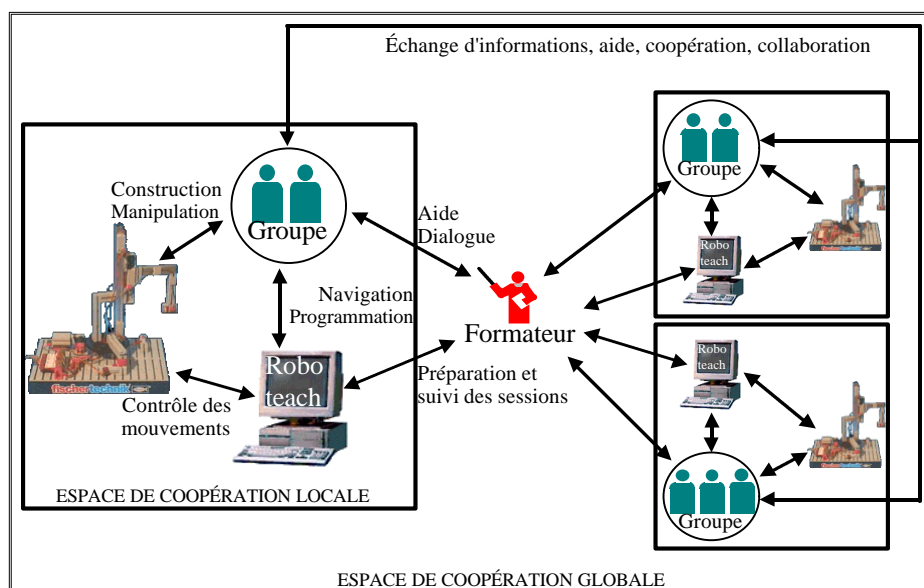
Échange d'informations, aide, coopération, collaboration

Construction
Manipulation

Groupe

Aide
Dialogue

Navigation
Programmation

Robo
teach

Formateur

Contrôle des
mouvements

Préparation et
suivi des sessions

fischertechnik

ESPACE DE COOPÉRATION LOCALE

Groupe

Robo
teach

Robo
teach

Groupe

ESPACE DE COOPÉRATION GLOBALE